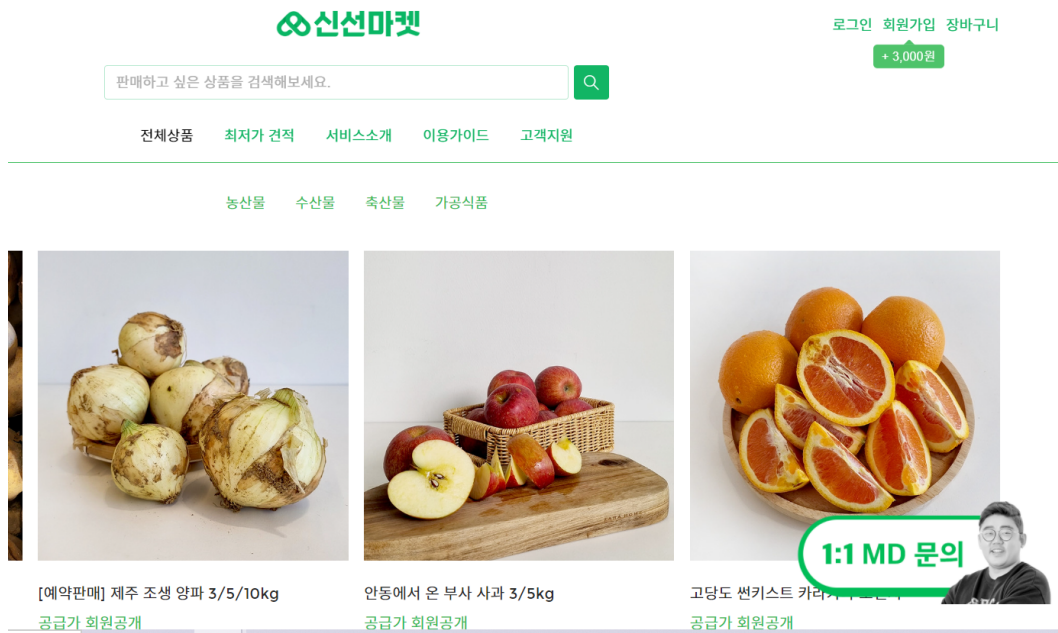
신선마켓

로그인 회원가입 장바구니

+ 3,000원

판매하고 싶은 상품을 검색해보세요.

전체상품 최저가 견적 서비스소개 이용가이드 고객지원

농산물 수산물 축산물 가공식품

[예약판매] 제주 조생 양파 3/5/10kg
공급가 회원공개

안동에서 온 부사 사과 3/5kg
공급가 회원공개

고당도 썬키스트 카라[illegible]
공급가 회원공개

1:1 MD 문의